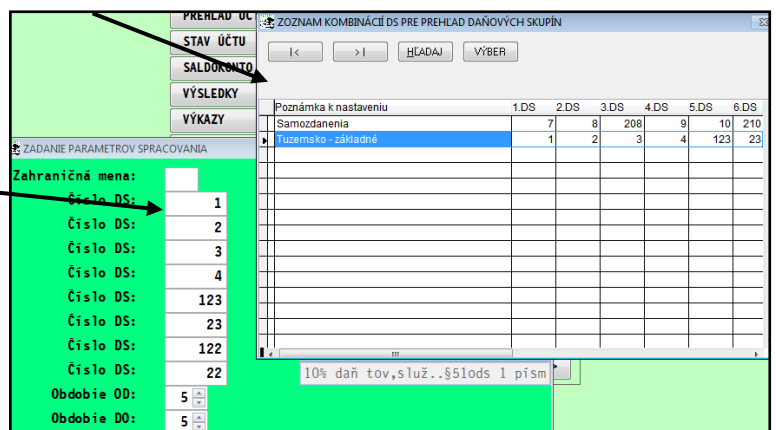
PREHĽAD ÚČ
STAV ÚČTU
SALDOKONTO
VÝSLEDKY
VÝKAZY

ZOZNAM KOMBINÁCIÍ DS PRE PREHĽAD DAŇOVÝCH SKUPÍN

|<
>|
HĽADAJ
VÝBER

| Poznámka k nastaveniu | 1.DS | 2.DS | 3.DS | 4.DS | 5.DS | 6.DS |
|---|---|---|---|---|---|---|
| Samozdanenia | 7 | 8 | 208 | 9 | 10 | 210 |
| Tuzemsko - základné | 1 | 2 | 3 | 4 | 123 | 23 |

ZADANIE PARAMETROV SPRACOVANIA

Zahraničná mena:
Číslo DS: 1
Číslo DS: 2
Číslo DS: 3
Číslo DS: 4
Číslo DS: 123
Číslo DS: 23
Číslo DS: 122
Číslo DS: 22
Obdobie OD: 5
Obdobie DO: 5

10% daň tov,služ..§5lods 1 písm